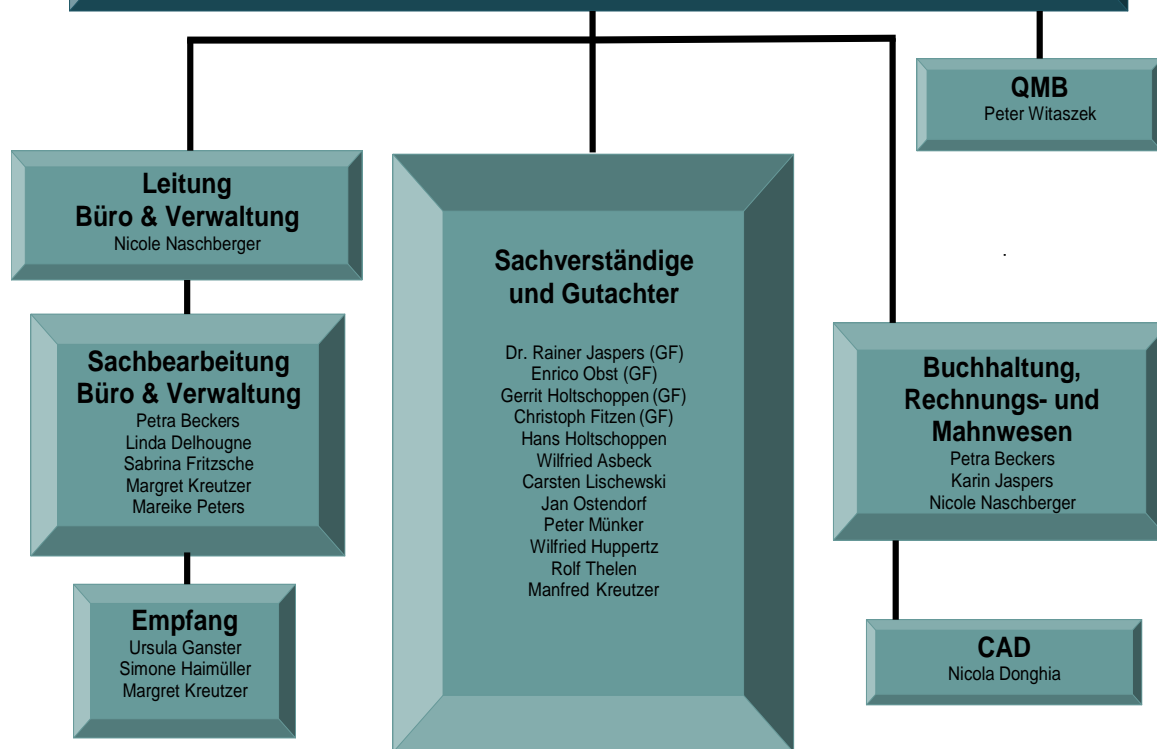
QMB
Peter Witaszek

Leitung
Büro & Verwaltung
Nicole Naschberger

Sachbearbeitung
Büro & Verwaltung
Petra Beckers
Linda Delhougne
Sabrina Fritzsche
Margret Kreutzer
Mareike Peters

Empfang
Ursula Ganster
Simone Haimüller
Margret Kreutzer

Sachverständige
und Gutachter

Dr. Rainer Jaspers (GF)
Enrico Obst (GF)
Gerrit Holtschoppen (GF)
Christoph Fitzen (GF)
Hans Holtschoppen
Wilfried Asbeck
Carsten Lischewski
Jan Ostendorf
Peter Münker
Wilfried Huppertz
Rolf Thelen
Manfred Kreutzer

Buchhaltung,
Rechnungs- und
Mahnwesen
Petra Beckers
Karin Jaspers
Nicole Naschberger

CAD
Nicola Donghia